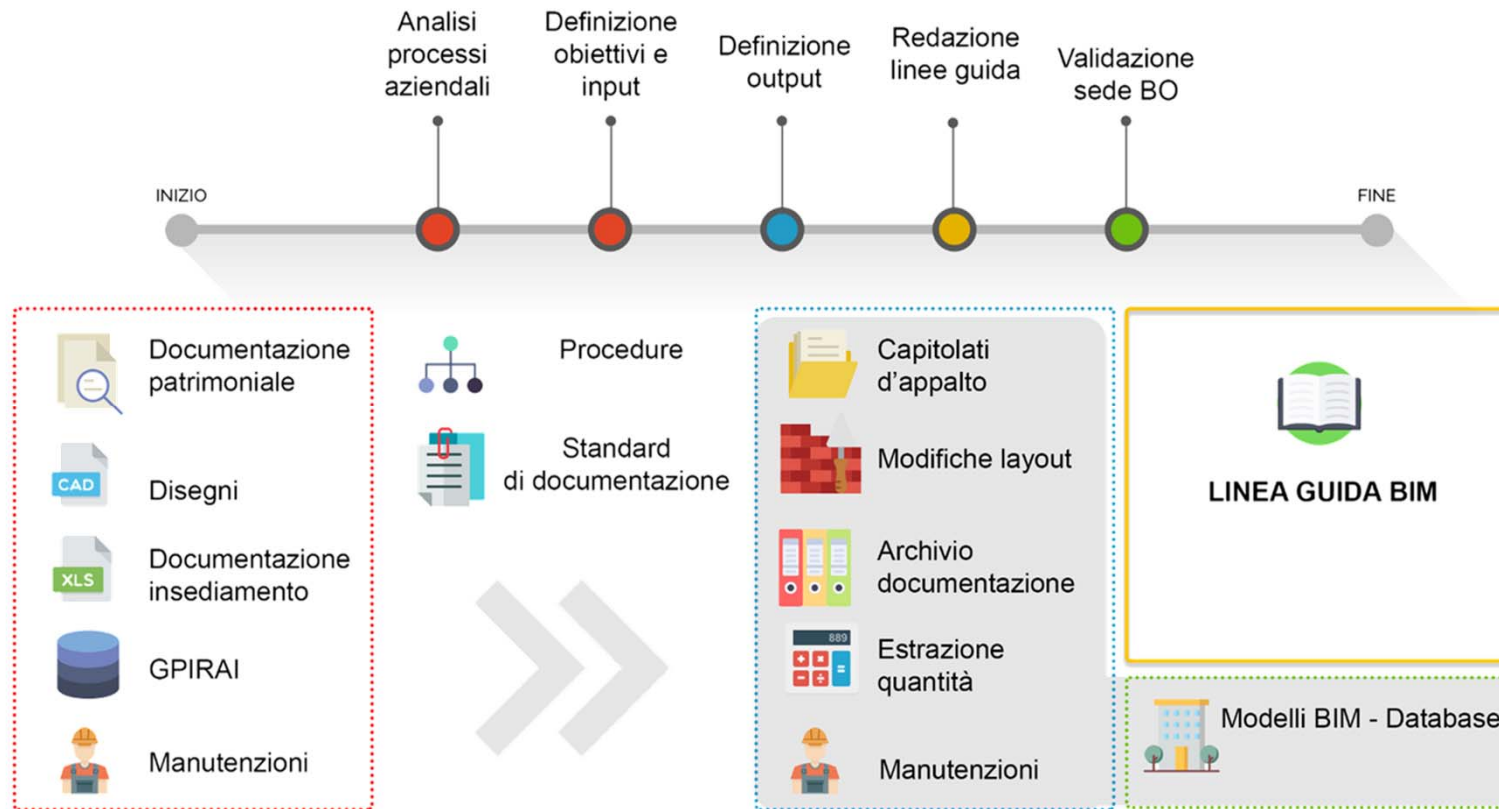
Analisi processi aziendali

Definizione obiettivi e input

Definizione output

Redazione linee guida

Validazione sede BO

INIZIO

FINE

Documentazione patrimoniale

CAD

Disegni

XLS

Documentazione insediamento

GPIRAI

Manutenzioni

Procedure

Standard di documentazione

Capitolati d'appalto

Modifiche layout

Archivio documentazione

889

Estrazione quantità

Manutenzioni

LINEA GUIDA BIM

Modelli BIM - Database